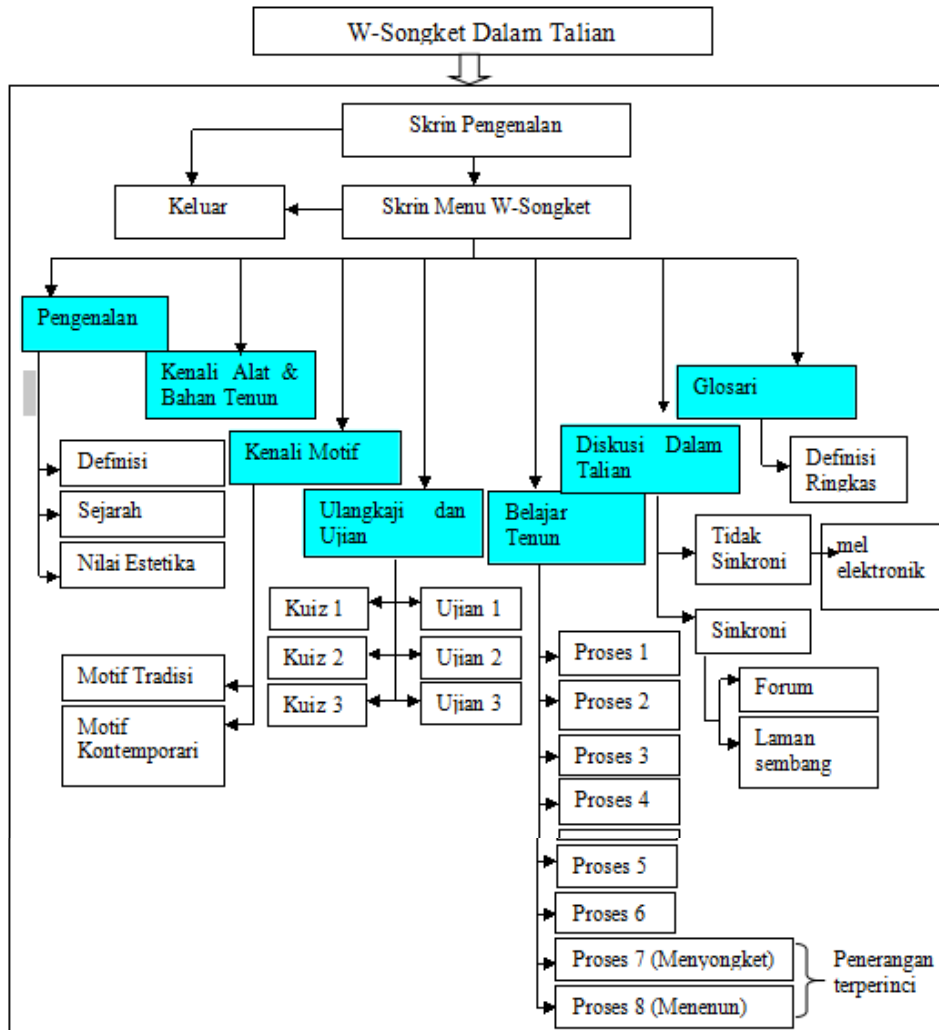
W-Songket Dalam Talian

Skrin Pengenalan

Keluar

Skrin Menu W-Songket

Pengenalan

Kenali Alat & Bahan Tenun

Glosari

Kenali Motif

Diskusi Dalam Talian

Defmisi

Sejarah

Nilai Estetika

Definisi Ringkas

Ulangkaji dan Ujian

Belajar Tenun

Tidak Sinkroni

mel elektronik

Kuiz 1

Ujian 1

Kuiz 2

Ujian 2

Kuiz 3

Ujian 3

Sinkroni

Proses 1

Motif Tradisi

Motif Kontemporari

Proses 2

Forum

Laman sembang

Proses 3

Proses 4

Proses 5

Proses 6

Proses 7 (Menyongket)

Proses 8 (Menenun)

Penerangan terperinci